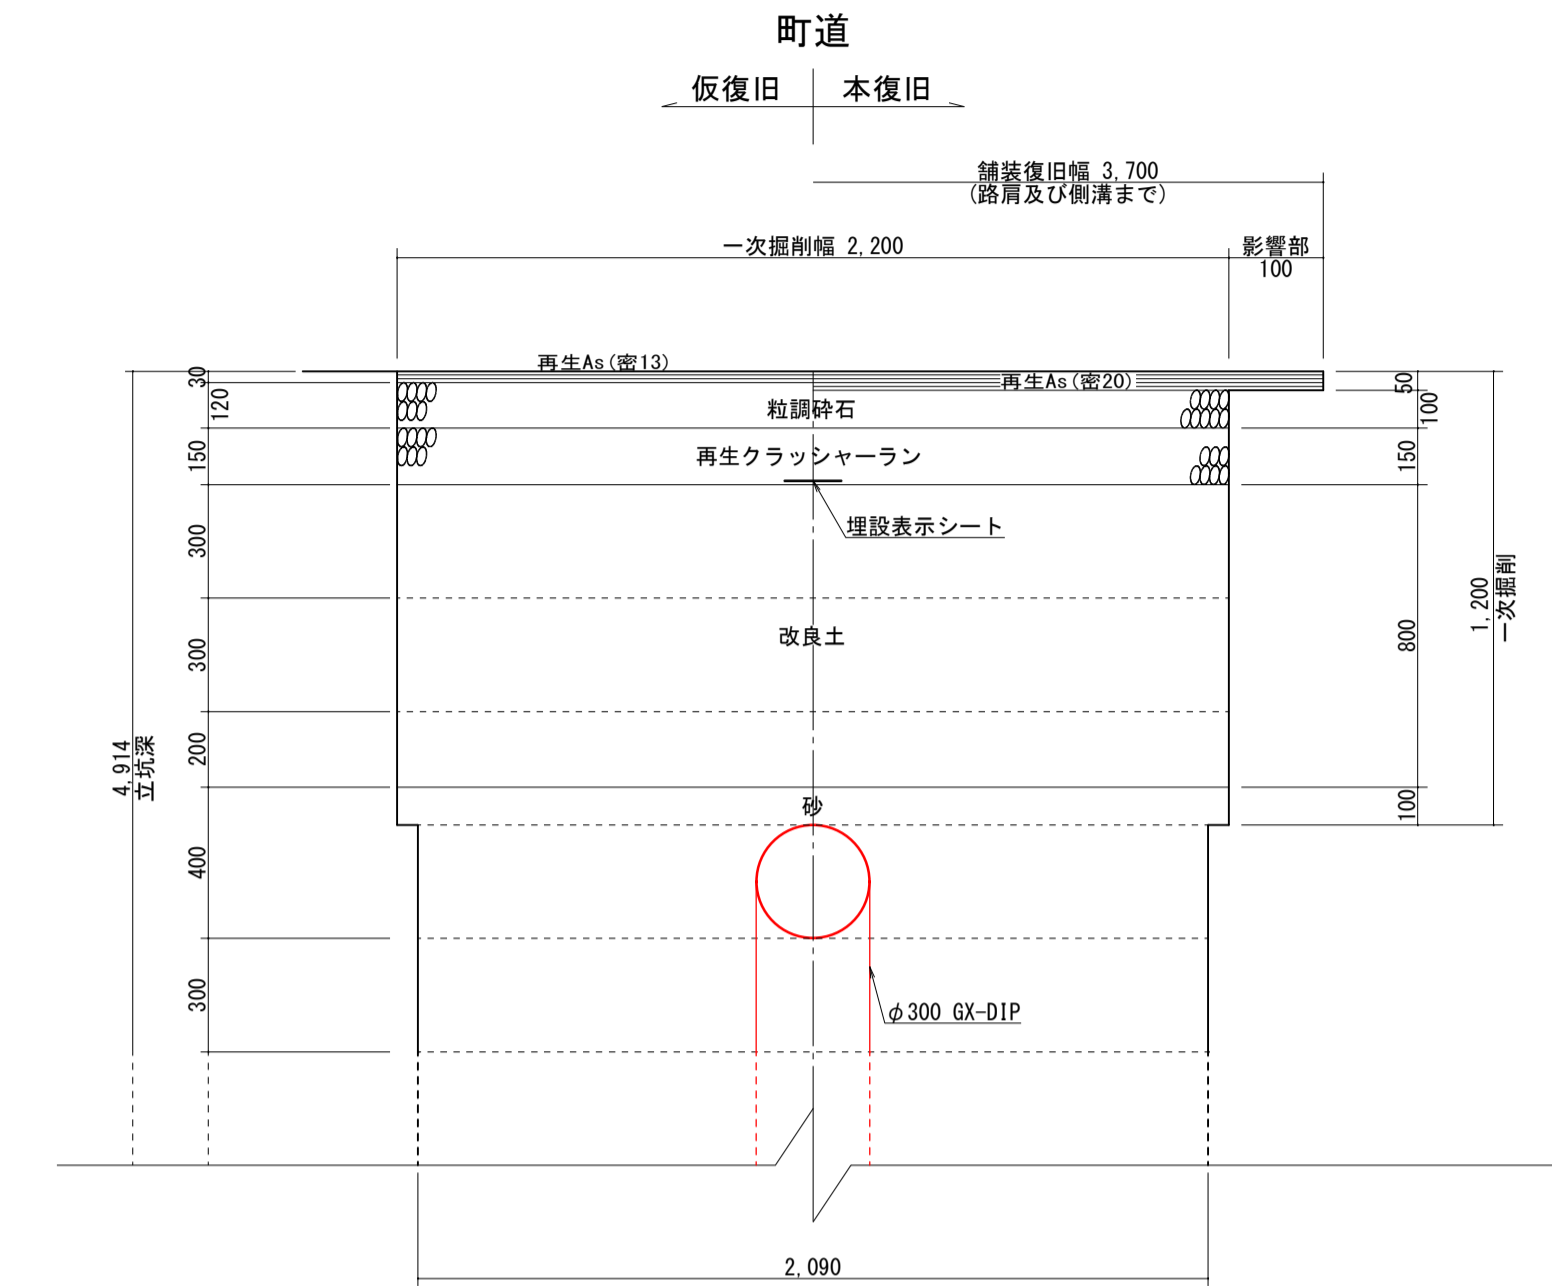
町道

仮復旧
本復旧

舗装復旧幅 3,700
(路肩及び側溝まで)

一次掘削幅 2,200
影響部
100

再生As(密13)
再生As(密20)
粒調砕石
再生クラッシャーラン
埋設表示シート
改良土
砂
$\phi$300 GX-DIP

30
120
150
300
300
200
400
300

4,914
立坑深

50
100
150
800
100

1,200
一次掘削

2,090